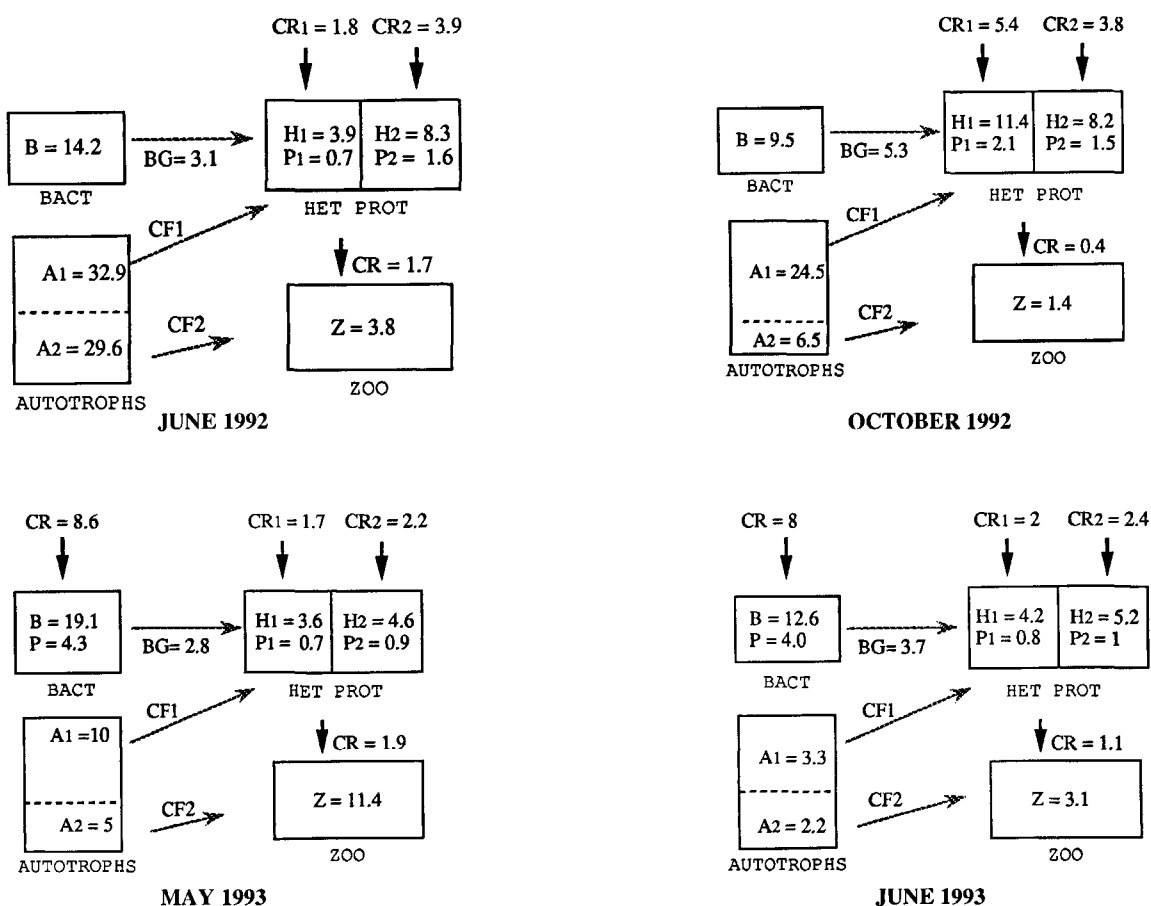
$CR_1 = 1.8$ $CR_2 = 3.9$

B = 14.2

BACT

BG= 3.1

$H_1 = 3.9$ $P_1 = 0.7$

$H_2 = 8.3$ $P_2 = 1.6$

HET PROT

CF1

$A_1 = 32.9$

$A_2 = 29.6$

AUTOTROPHS

CR = 1.7

CF2

Z = 3.8

ZOO

JUNE 1992

$CR_1 = 5.4$ $CR_2 = 3.8$

B = 9.5

BACT

BG=5.3

$H_1 = 11.4$ $P_1 = 2.1$

$H_2 = 8.2$ $P_2 = 1.5$

HET PROT

CF1

$A_1 = 24.5$

$A_2 = 6.5$

AUTOTROPHS

CR = 0.4

CF2

Z = 1.4

ZOO

OCTOBER 1992

CR = 8.6

B = 19.1
P = 4.3

BACT

BG= 2.8

$CR_1 = 1.7$ $CR_2 = 2.2$

$H_1 = 3.6$ $P_1 = 0.7$

$H_2 = 4.6$ $P_2 = 0.9$

HET PROT

CF1

$A_1 =10$

$A_2 = 5$

AUTOTROPHS

CR = 1.9

CF2

Z = 11.4

ZOO

MAY 1993

CR = 8

B = 12.6
P = 4.0

BACT

BG= 3.7

$CR_1 = 2$ $CR_2 = 2.4$

$H_1 = 4.2$ $P_1 = 0.8$

$H_2 = 5.2$ $P_2 = 1$

HET PROT

CF1

$A_1 = 3.3$

$A_2 = 2.2$

AUTOTROPHS

CR = 1.1

CF2

Z = 3.1

ZOO

JUNE 1993